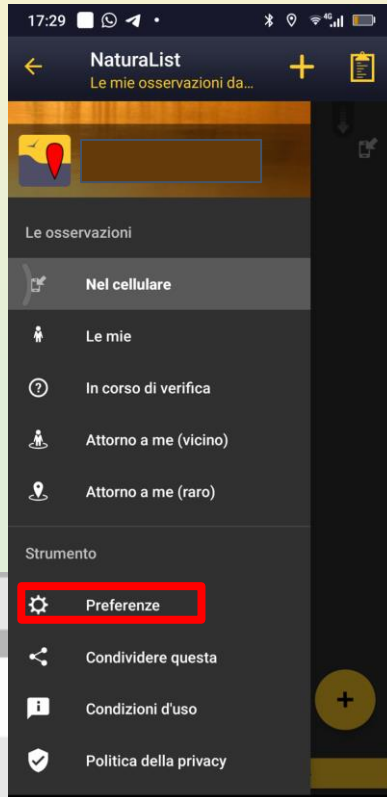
17:29

NaturaList
Le mie osservazioni da...

Le osservazioni

Nel cellulare

Le mie

In corso di verifica

Attorno a me (vicino)

Attorno a me (raro)

Strumento

Preferenze

Condividere questa

Condizioni d'uso

Politica della privacy